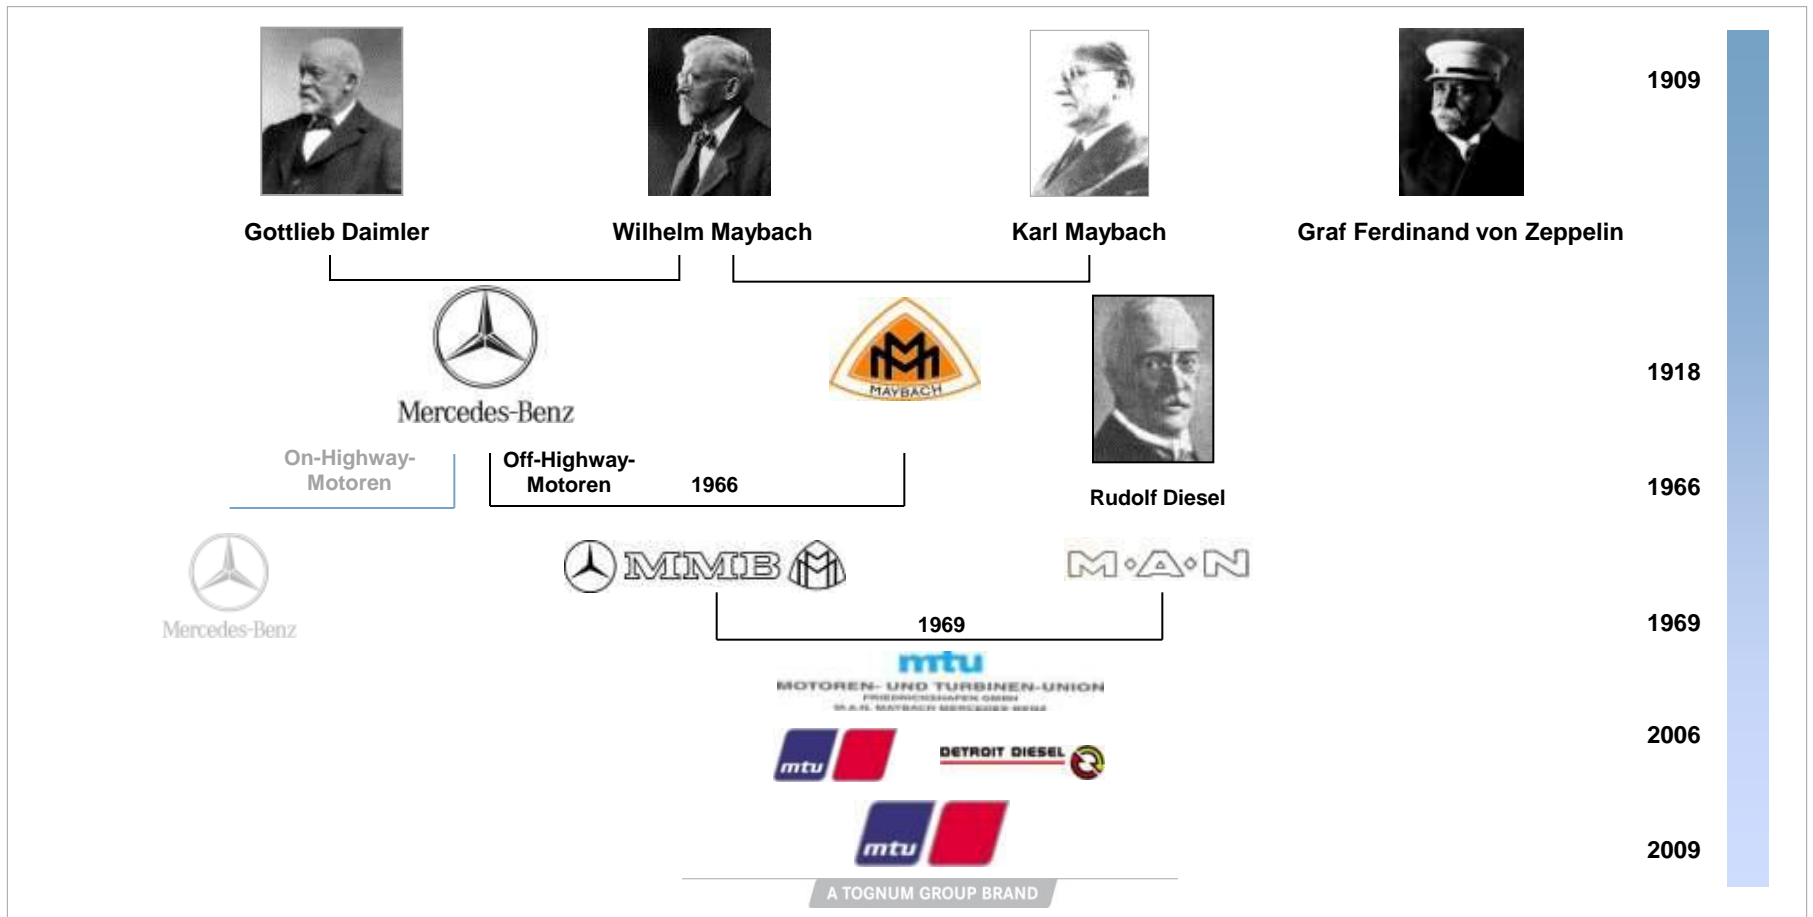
Gottlieb Daimler
Wilhelm Maybach
Karl Maybach
Graf Ferdinand von Zeppelin
1909

Mercedes-Benz
MAYBACH
1918

On-Highway-Motoren
Off-Highway-Motoren
1966
Rudolf Diesel
1966

Mercedes-Benz
MMB
M·A·N
1969
1969

mtu
MOTOREN- UND TURBINEN-UNION
FRIEDRICHSHAFEN GMBH
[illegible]

mtu
DETROIT DIESEL
2006

mtu
2009
A TOGNUM GROUP BRAND